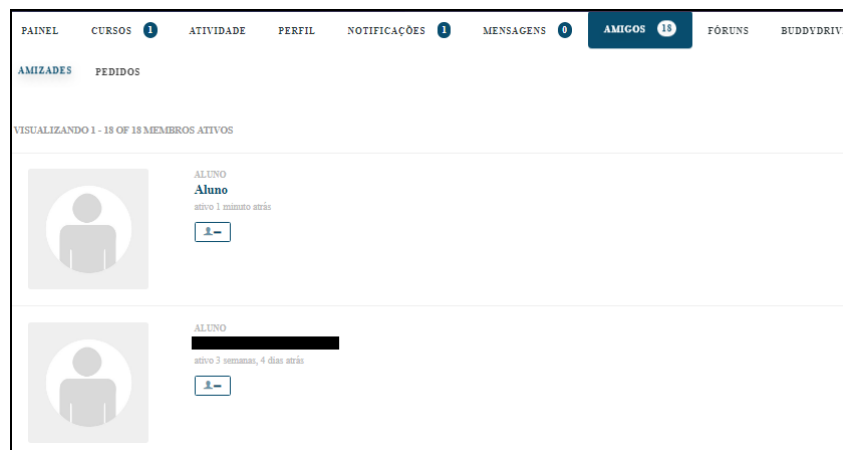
PAINEL CURSOS 1 ATIVIDADE PERFIL NOTIFICAÇÕES 1 MENSAGENS 0 AMIGOS 18 FÓRUNS BUDDYDRIV

AMIZADES PEDIDOS

VISUALIZANDO 1 - 18 OF 18 MEMBROS ATIVOS

ALUNO
Aluno
ativo 1 minuto atrás

ALUNO
ativo 3 semanas, 4 dias atrás